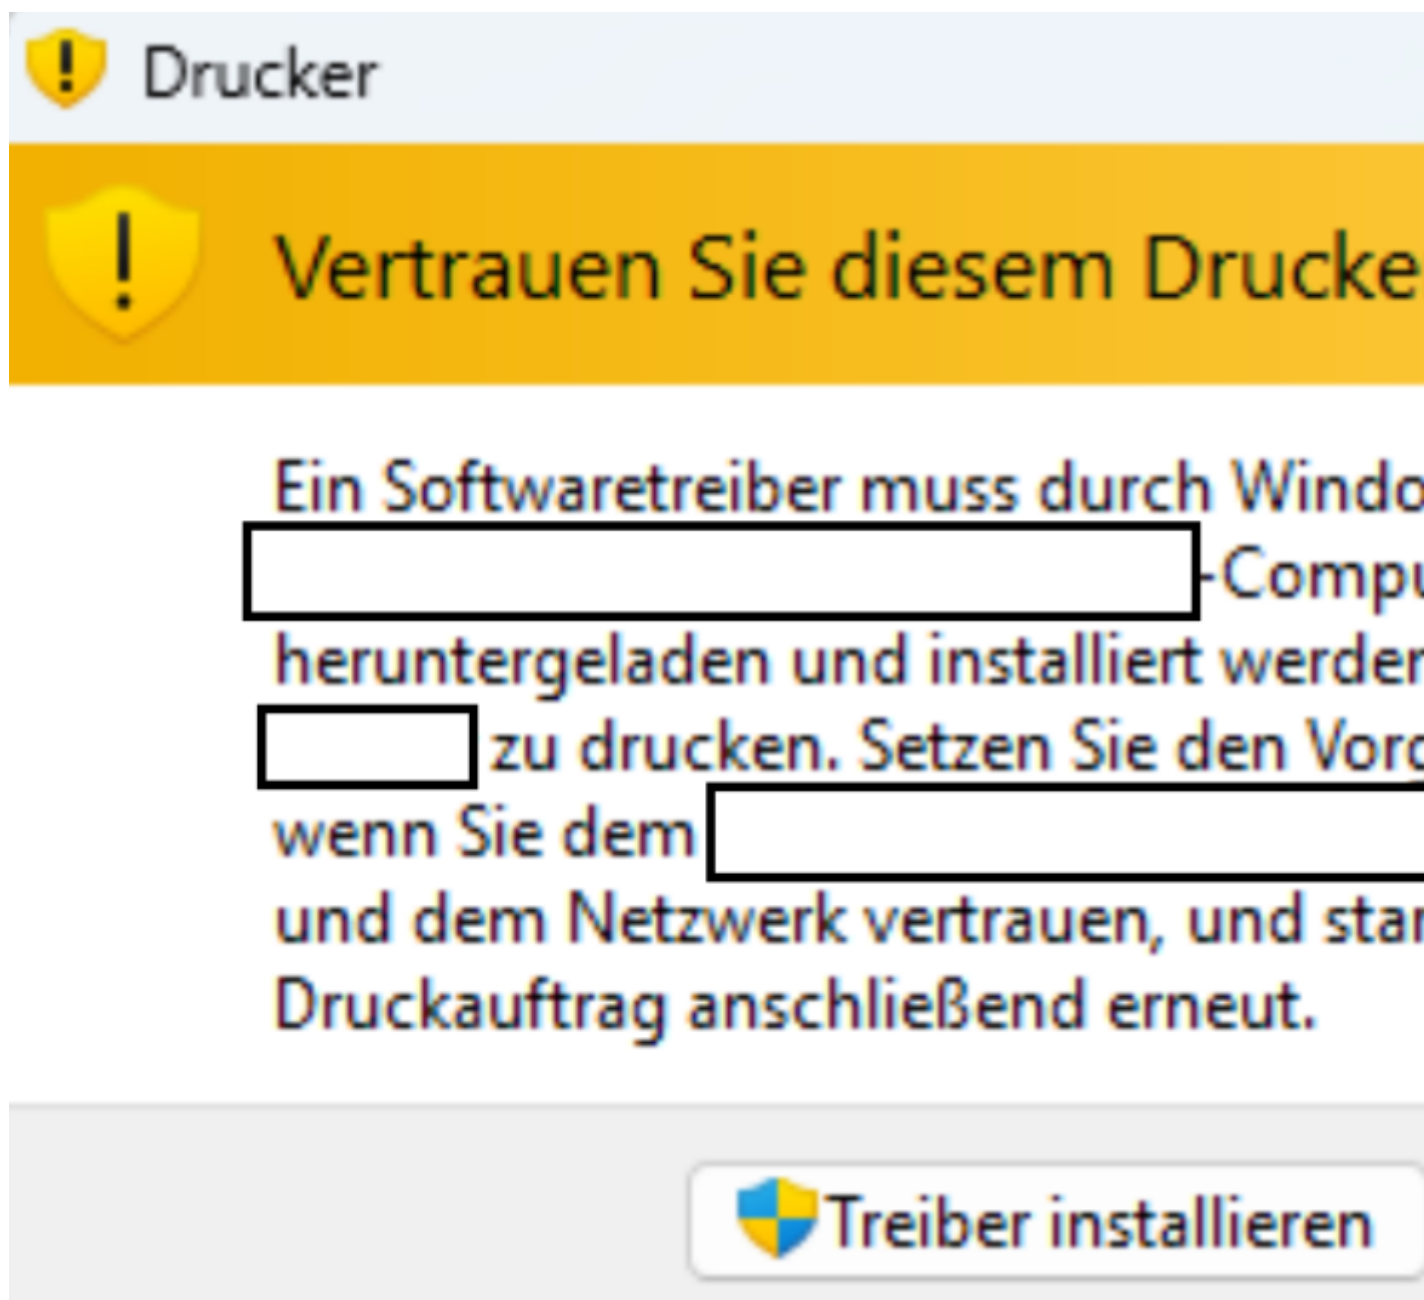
Drucker

Vertrauen Sie diesem Drucke

Ein Softwaretreiber muss durch Windo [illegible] -Compu herruntergeladen und installiert werden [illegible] zu drucken. Setzen Sie den Vor wenn Sie dem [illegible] und dem Netzwerk vertrauen, und star Druckauftrag anschließend erneut.

Treiber installieren